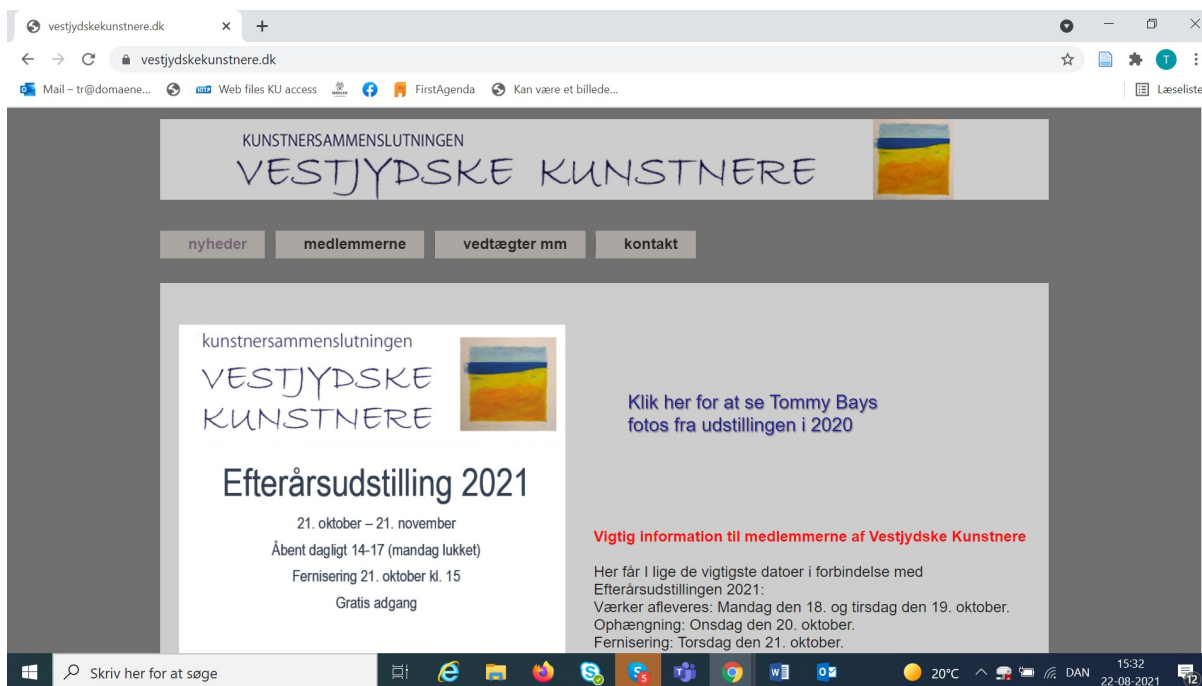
vestjydskekunstnere.dk × +

vestjydskekunstnere.dk

Mail – tr@domaene... Web files KU access FirstAgenda Kan være et billede... Læseliste

KUNSTNERSAMMENSLUTNINGEN
VESTJYDSKE KUNSTNERE

nyheder medlemmerne vedtægter mm kontakt

kunstnersammenslutningen
VESTJYDSKE KUNSTNERE

Efterårsudstilling 2021

21. oktober – 21. november
Åbent dagligt 14-17 (mandag lukket)
Fernisering 21. oktober kl. 15
Gratis adgang

Klik her for at se Tommy Bays fotos fra udstillingen i 2020

Vigtig information til medlemmerne af Vestjydske Kunstnere

Her får I lige de vigtigste datoer i forbindelse med Efterårsudstillingen 2021:
Værker afleveres: Mandag den 18. og tirsdag den 19. oktober.
Ophængning: Onsdag den 20. oktober.
Fernisering: Torsdag den 21. oktober.

Skriv her for at søge

20°C DAN 15:32 22-08-2021 12